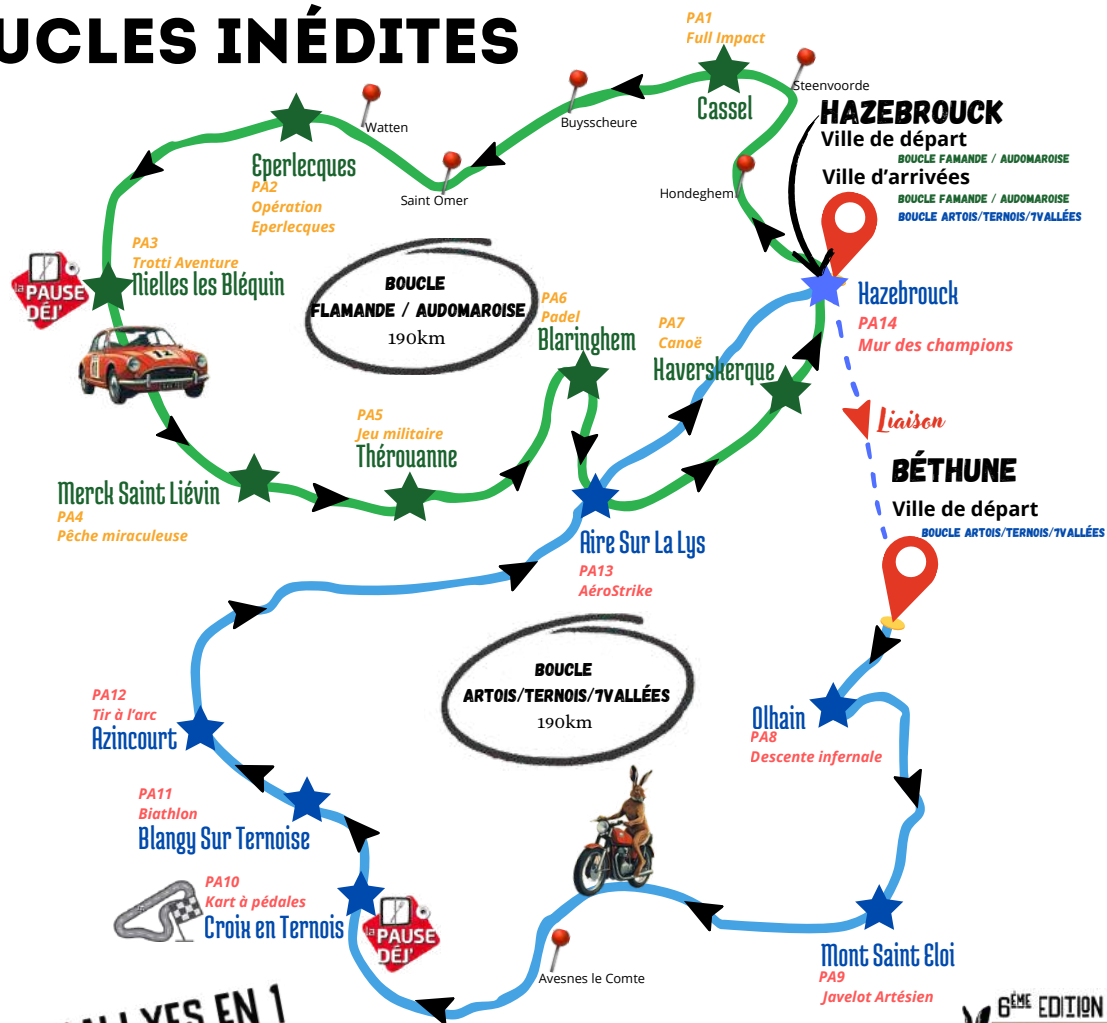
UCLES INÉDITES

PA1
Full Impact
Cassel
Steenvoorde

HAZEBROUCK
Ville de départ
BOUCLE FAMANDE / AUDOMAROISE
Ville d'arrivées
BOUCLE FAMANDE / AUDOMAROISE
BOUCLE ARTOIS/TERNOIS/7VALLÉES

Watten
Buysscheure
Eperlecques
PA2
Opération
Eperlecques
Saint Omer
Hondeghem

PA3
Trotti Aventure
Nielles les Bléquin
la PAUSE DÉJ'

BOUCLE
FLAMANDE / AUDOMAROISE
190km

PA6
Padel
Blaringhem
PA7
Canoë
Haverskerque
Hazebrouck
PA14
Mur des champions

PA5
Jeu militaire
Thérouanne
Liaison
Merck Saint Liévin
PA4
Pêche miraculeuse

BÉTHUNE
Ville de départ
BOUCLE ARTOIS/TERNOIS/7VALLÉES

Aire Sur La Lys
PA13
AéroStrike

BOUCLE
ARTOIS/TERNOIS/7VALLÉES
190km

PA12
Tir à l'arc
Azincourt
Olhain
PA8
Descente infernale

PA11
Biathlon
Blangy Sur Ternoise

PA10
Kart à pédales
Croix en Ternois
la PAUSE DÉJ'
Avesnes le Comte
Mont Saint Eloi
PA9
Javelot Artésien

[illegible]LLYES EN 1
6ÈME EDITION